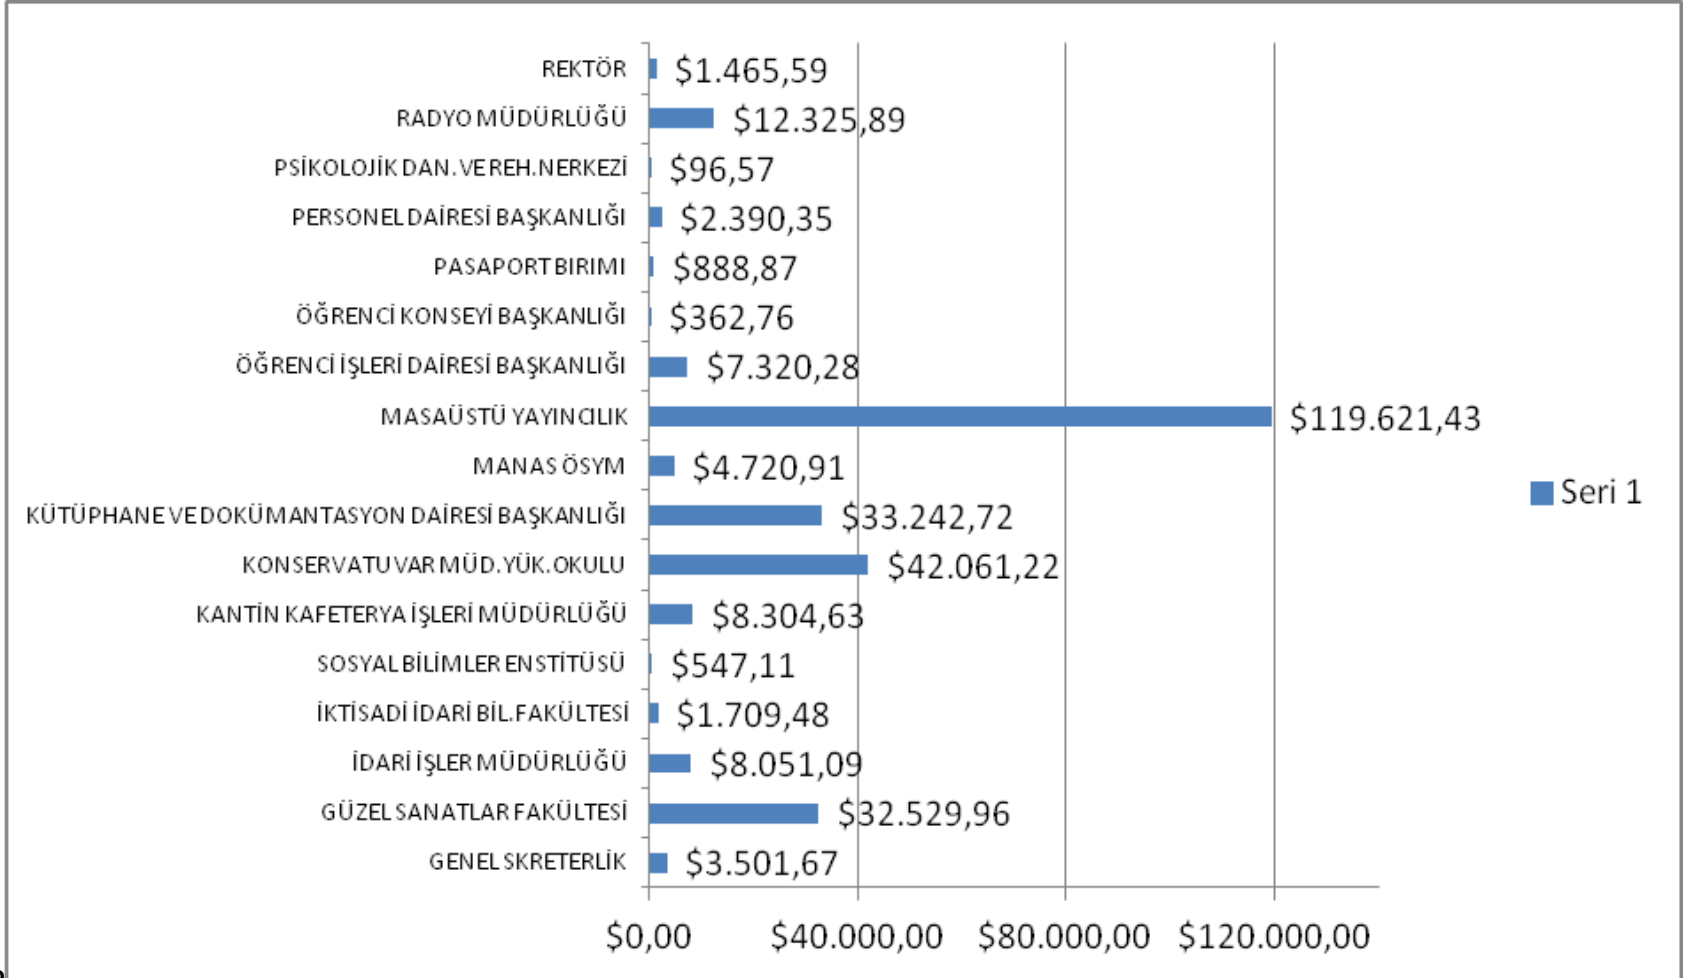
REKTÖR $1.465,59
RADYO MÜDÜRLÜĞÜ $12.325,89
PSİKOLOJİK DAN. VE REH. NERKEZİ $96,57
PERSONEL DAİRESİ BAŞKANLIĞI $2.390,35
PASAPORT BIRIMI $888,87
ÖĞRENCİ KONSEYİ BAŞKANLIĞI $362,76
ÖĞRENCİ İŞLERİ DAİRESİ BAŞKANLIĞI $7.320,28
MASAÜSTÜ YAYINCILIK $119.621,43
MANAS ÖSYM $4.720,91
KÜTÜPHANE VE DOKÜMANTASYON DAİRESİ BAŞKANLIĞI $33.242,72
KONSERVATUVAR MÜD. YÜK. OKULU $42.061,22
KANTİN KAFETERYA İŞLERİ MÜDÜRLÜĞÜ $8.304,63
SOSYAL BİLİMLER ENSTİTÜSÜ $547,11
İKTİSADİ İDARİ BİL. FAKÜLTESİ $1.709,48
İDARİ İŞLER MÜDÜRLÜĞÜ $8.051,09
GÜZEL SANATLAR FAKÜLTESİ $32.529,96
GENEL SKRETERLİK $3.501,67

Seri 1

$0,00 $40.000,00 $80.000,00 $120.000,00